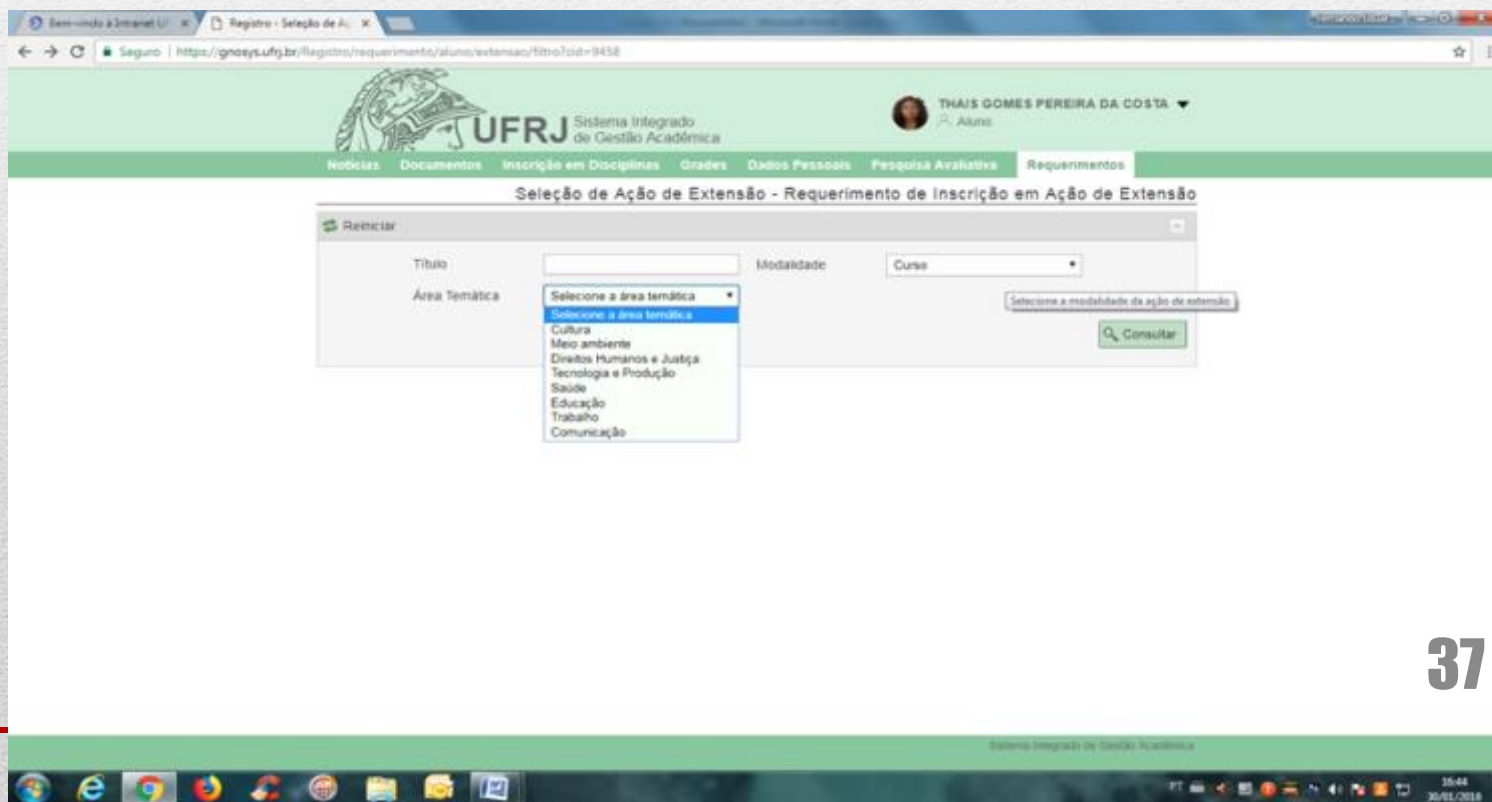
Bem-vindo à Intranet U ×
Registro - Seleção de A ×

Seguro | https://gnosys.ufrj.br/Registro/requerimento/aluno/extensao/filtro?cid=9458

UFRJ Sistema Integrado de Gestão Acadêmica

THAIS GOMES PEREIRA DA COSTA
Aluno

Notícias Documentos Inscrição em Disciplinas Grades Dados Pessoais Pesquisa Avaliativa Requerimentos

Seleção de Ação de Extensão - Requerimento de Inscrição em Ação de Extensão

Reiniciar

Título

Modalidade Curso

Área Temática Selecione a área temática

Selecione a área temática
Cultura
Meio ambiente
Direitos Humanos e Justiça
Tecnologia e Produção
Saúde
Educação
Trabalho
Comunicação

Selecione a modalidade da ação de extensão

Consultar

37

Sistema Integrado de Gestão Acadêmica

16:44
30/01/2018